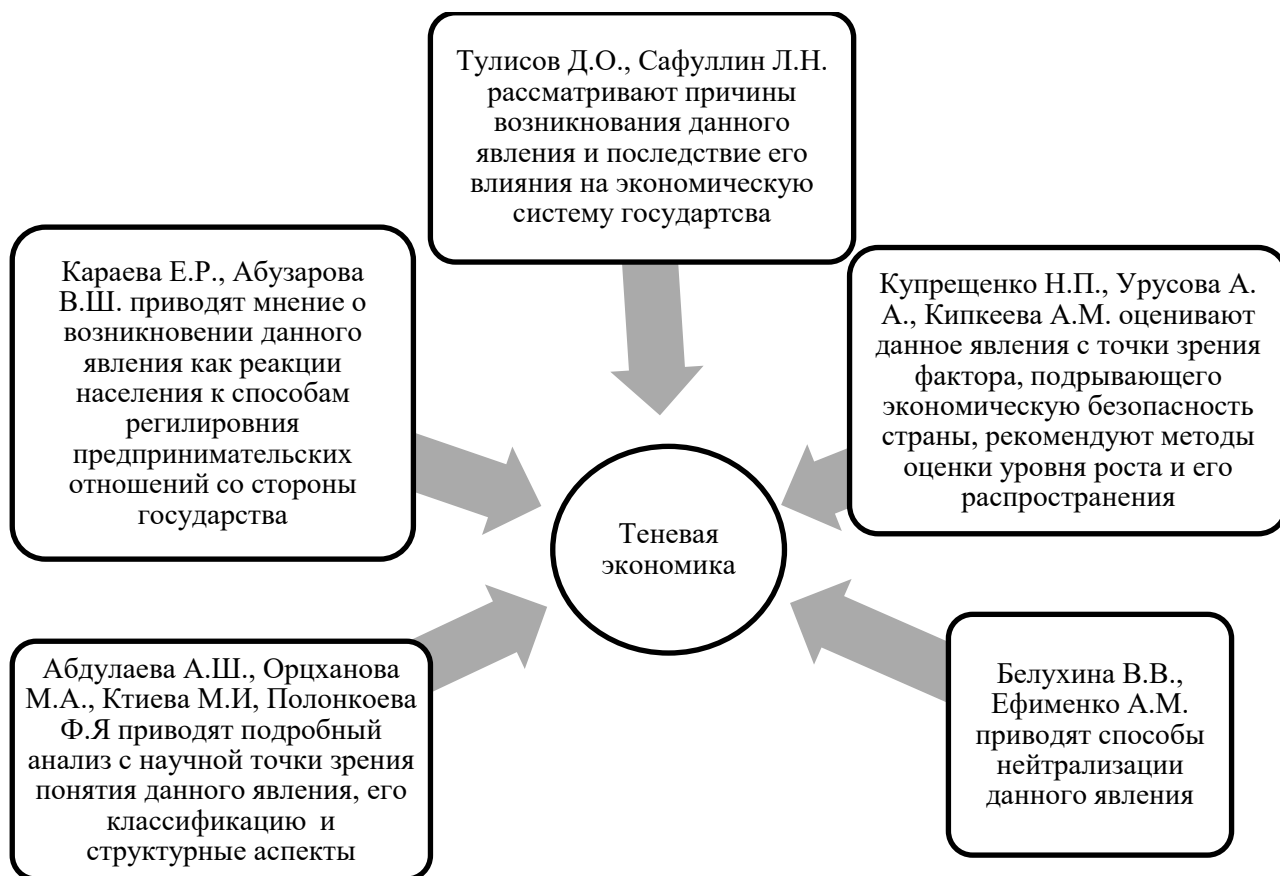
Тулисов Д.О., Сафуллин Л.Н. рассматривают причины возникнования данного явления и последствие его влияния на экономическую систему государтсва

Караева Е.Р., Абузарова В.Ш. приводят мнение о возникновении данного явления как реакции населения к способам регилировния предпринимательских отношений со стороны государства

Купрещенко Н.П., Урусова А. А., Кипкеева А.М. оценивают данное явления с точки зрения фактора, подрывающего экономическую безопасность страны, рекомендуют методы оценки уровня роста и его распространения

Теневая экономика

Абдулаева А.Ш., Орцханова М.А., Ктиева М.И, Полонкоева Ф.Я приводят подробный анализ с научной точки зрения понятия данного явления, его классификацию и структурные аспекты

Белухина В.В., Ефименко А.М. приводят способы нейтрализации данного явления